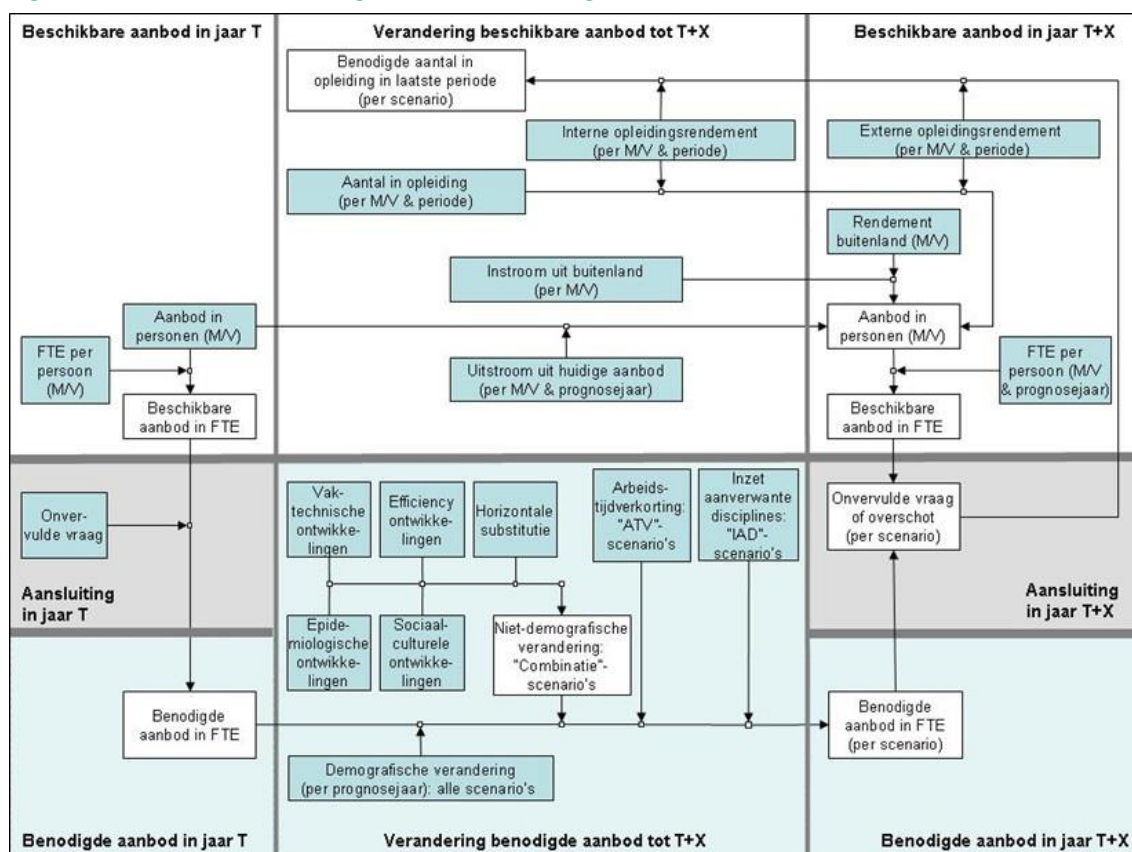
Beschikbare aanbod in jaar T

Verandering beschikbare aanbod tot T+X

Beschikbare aanbod in jaar T+X

Benodigde aantal in opleiding in laatste periode (per scenario)

Interne opleidingsrendement (per M/V & periode)

Externe opleidingsrendement (per M/V & periode)

Aantal in opleiding (per M/V & periode)

Rendement buitenland (M/V)

Instroom uit buitenland (per M/V)

Aanbod in personen (M/V)

Aanbod in personen (M/V)

FTE per persoon (M/V)

Uitstroom uit huidige aanbod (per M/V & prognosejaar)

FTE per persoon (M/V & prognosejaar)

Beschikbare aanbod in FTE

Beschikbare aanbod in FTE

Onvervulde vraag

Vaktechnische ontwikkelingen

Efficiency ontwikkelingen

Horizontale substitutie

Arbeidstijdverkorting: "ATV"-scenario's

Inzet aanverwante disciplines: "IAD"-scenario's

Onvervulde vraag of overschot (per scenario)

Aansluiting in jaar T

Aansluiting in jaar T+X

Epidemiologische ontwikkelingen

Sociaalculturele ontwikkelingen

Niet-demografische verandering: "Combinatie"-scenario's

Benodigde aanbod in FTE

Benodigde aanbod in FTE (per scenario)

Demografische verandering (per prognosejaar): alle scenario's

Benodigde aanbod in jaar T

Verandering benodigde aanbod tot T+X

Benodigde aanbod in jaar T+X